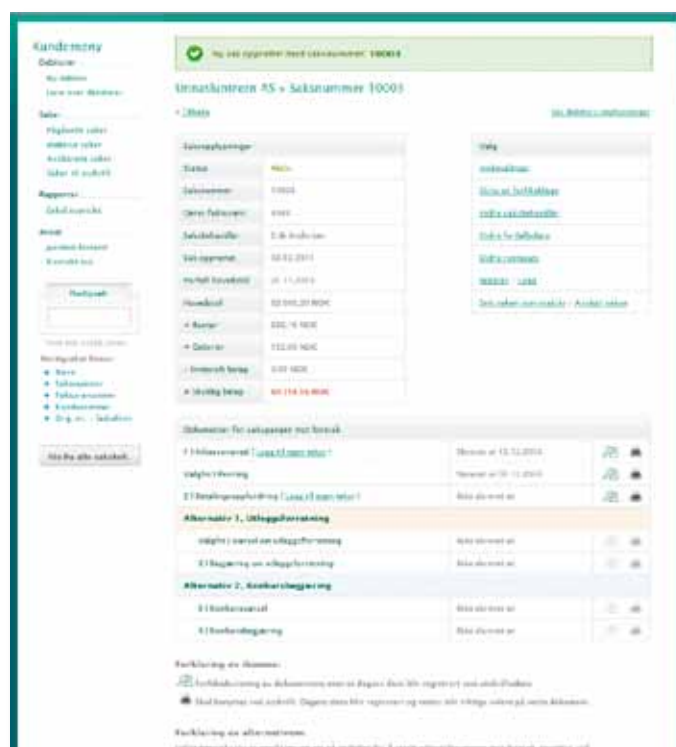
Kundemeny
Debitorer
Ny debitor
Liste over debitorer

Saker
Pågående saker
Avsluttede saker
Saker til oppfølging

Rapporter
Saksoversikt

Annet
Kontakt

Hurtigsøk

Navigasjonsfilter:

Skriv ut alle saksdok.

Ny sak opprettet med saksnummer: 10003

Urnasentrem AS » Saksnummer 10003

« Tilbake

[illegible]

| Saksopplysninger | |
|---|---|
| Status | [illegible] |
| Saksnummer | 10003 |
| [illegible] | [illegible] |
| Saksbehandler | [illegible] |
| Sak opprettet | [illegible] |
| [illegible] | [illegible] |
| Hovedstol | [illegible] |
| + Renter | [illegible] |
| + Gebyrer | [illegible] |
| - Innbetalt beløp | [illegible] |
| = Skyldig beløp | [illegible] |

Valg
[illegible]

Dokumenter for saksgangen med forsiak

| | | |
|---|---|---|
| 1 Inkassovarsel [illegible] | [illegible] | |
| Varsel om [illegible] | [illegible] | |
| 2 Betalingsoppfordring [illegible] | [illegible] | |

Alternativ 1, Utleggsforretning

| | |
|---|---|
| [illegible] | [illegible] |
| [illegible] | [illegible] |

Alternativ 2, Konkursbegjæring

| | |
|---|---|
| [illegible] | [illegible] |
| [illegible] | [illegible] |

Forklaring av ikonene:
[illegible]
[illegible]

Forklaring av alternativene:
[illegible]